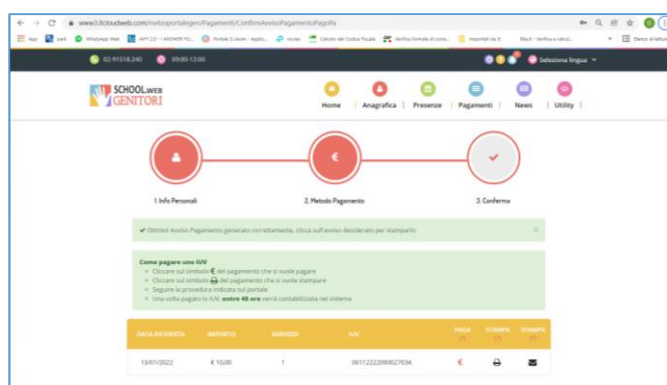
www3.itcloudweb.com/netportalegen/Pagamenti/ConfermaAvvisoPagamentoPagoPa

App | park | WhatsApp Web | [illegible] | Portale Il.ricevi - Applic... | router | Calcolo del Codice Fiscale | Verifica formale di corre... | Importati da IE | Fitto.it - Verifica e calcol... | Elenco di lettura

02-91518.240 | 09:00-12:00 | Seleziona lingua

SCHOOL.WEB GENITORI

Home | Anagrafica | Presenze | Pagamenti | News | Utility

1. Info Personali | 2. Metodo Pagamento | 3. Conferma

✔ Ottimo! Avviso Pagamento generato correttamente, clicca sull'avviso desiderato per stamparlo.

Come pagare uno IUV
- Cliccare sul simbolo € del pagamento che si vuole pagare
- Cliccare sul simbolo del pagamento che si vuole stampare
- Seguire la procedura indicata sul portale
- Una volta pagato lo IUV, entro 48 ore verrà contabilizzata nel sistema

| DATA RICHIESTA | IMPORTO | SERVIZIO | IUV | PAGA | STAMPA | STAMPA |
|---|---|---|---|---|---|---|
| 13/01/2022 | € 10,00 | 1 | 00112222000027634 | € | | |